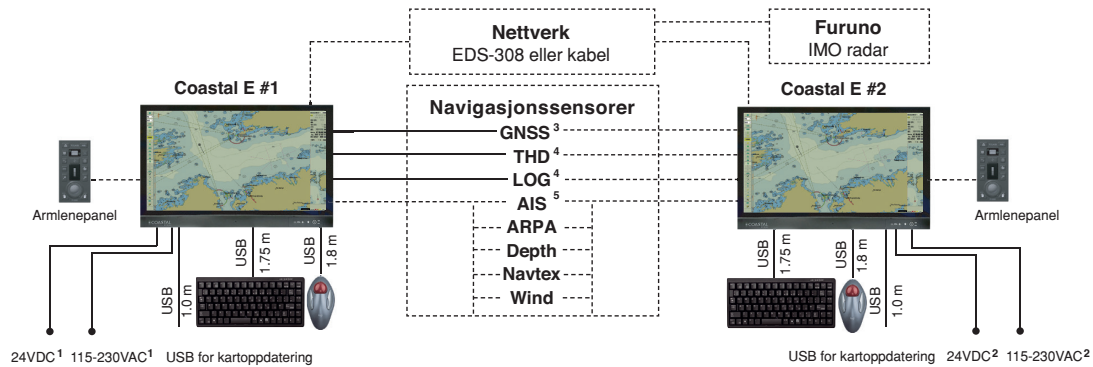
Nettverk
EDS-308 eller kabel

Furuno
IMO radar

Coastal E #1

Coastal E #2

Navigasjonssensorer
GNSS $^3$
THD $^4$
LOG $^4$
AIS $^5$
ARPA
Depth
Navtex
Wind

Armlenepanel

Armlenepanel

USB 1.75 m
USB 1.8 m
USB 1.0 m

USB 1.75 m
USB 1.8 m
USB 1.0 m

24VDC$^1$ 115-230VAC$^1$ USB for kartoppdatering

USB for kartoppdatering 24VDC$^2$ 115-230VAC$^2$